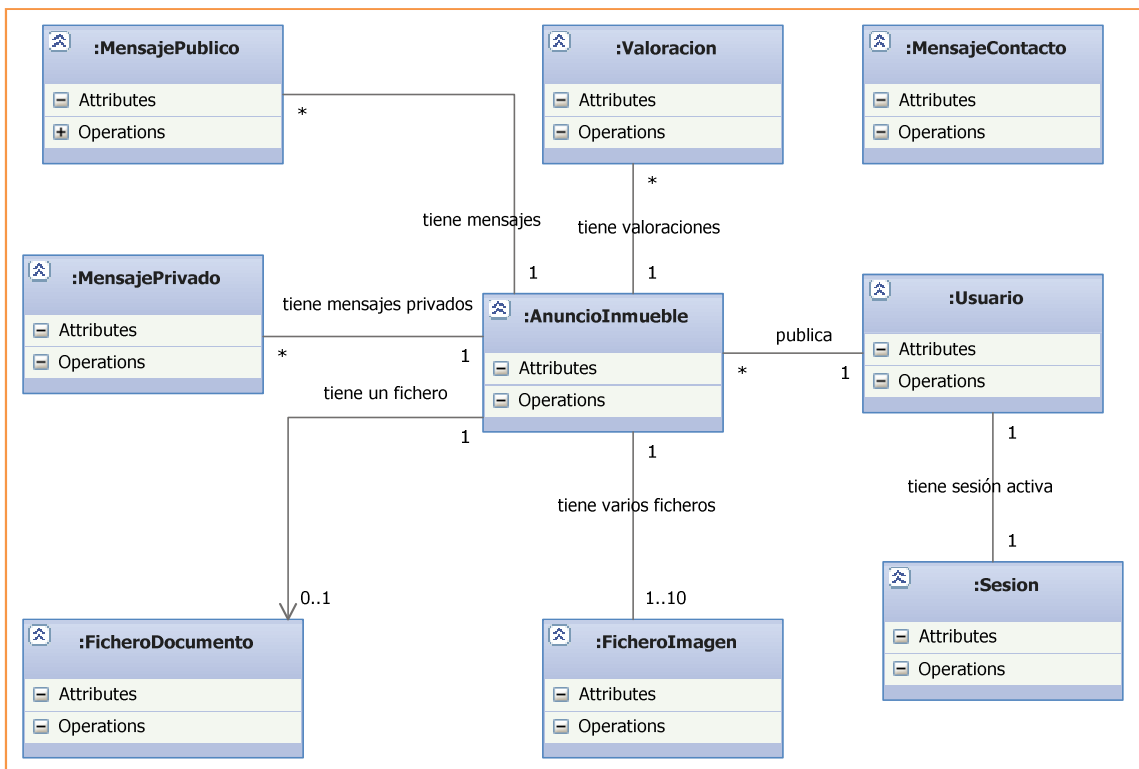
:MensajePublico
Attributes
Operations

:Valoracion
Attributes
Operations

:MensajeContacto
Attributes
Operations

*
tiene mensajes
1

*
tiene valoraciones
1

:MensajePrivado
Attributes
Operations

tiene mensajes privados
*
1

:AnuncioInmueble
Attributes
Operations

publica
*
1

:Usuario
Attributes
Operations

tiene un fichero
1

1
tiene varios ficheros

1
tiene sesión activa
1

0..1

1..10

:FicheroDocumento
Attributes
Operations

:FicheroImagen
Attributes
Operations

:Sesion
Attributes
Operations